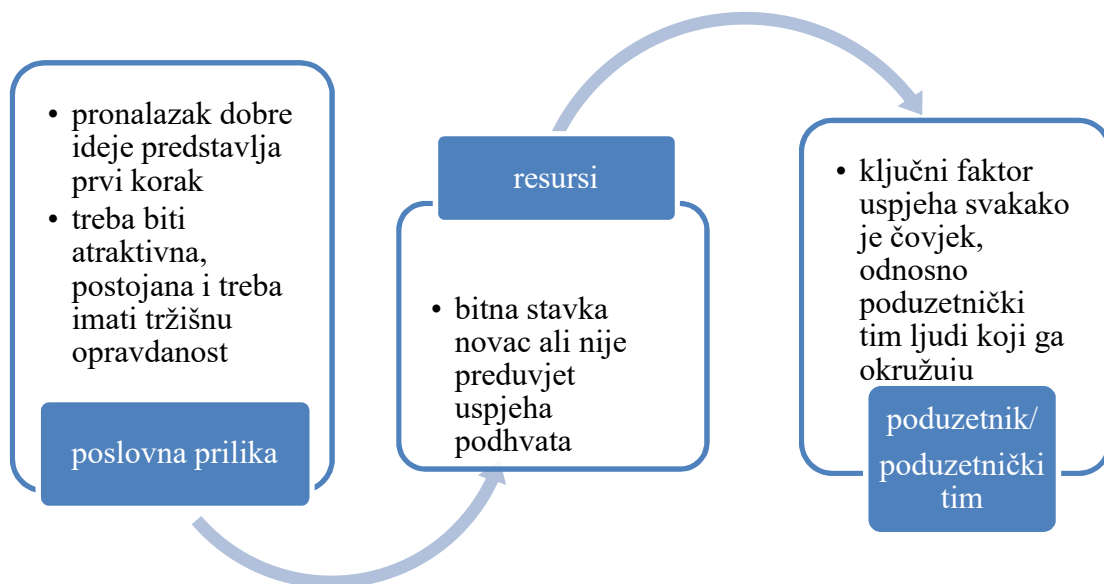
- pronalazak dobre ideje predstavlja prvi korak
- treba biti atraktivna, postojana i treba imati tržišnu opravdanost

poslovna prilika

resursi

- bitna stavka novac ali nije preduvjet uspjeha podhvata

- ključni faktor uspjeha svakako je čovjek, odnosno poduzetnički tim ljudi koji ga okružuju

poduzetnik/ poduzetnički tim